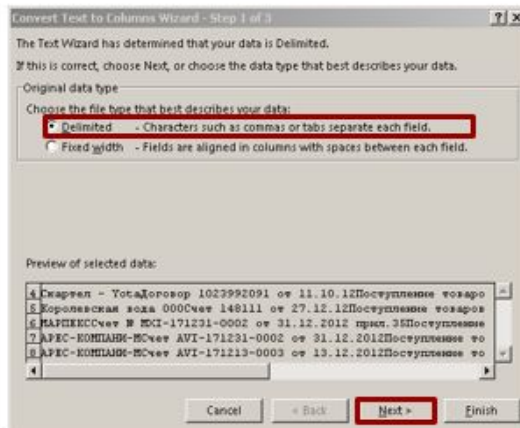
Convert Text to Columns Wizard - Step 1 of 3

?| X

The Text Wizard has determined that your data is Delimited.

If this is correct, choose Next, or choose the data type that best describes your data.

Original data type

Choose the file type that best describes your data:

Delimited - Characters such as commas or tabs separate each field.

Fixed width - Fields are aligned in columns with spaces between each field.

Preview of selected data:

4 Скартел - YotaДоговор 1023992091 от 11.10.12Поступление товаро
5 Королевская вода 000Счет 148111 от 27.12.12Поступление товаров
6 МАРПЕКССчет N MDI-171231-0002 от 31.12.2012 прил. 35Поступление
7 АРЕС-КОМПАНИ-МСчет AVI-171231-0002 от 31.12.2012Поступление то
8 АРЕС-КОМПАНИ-МСчет AVI-171213-0003 от 13.12.2012Поступление то

Cancel

< Back

Next >

Finish